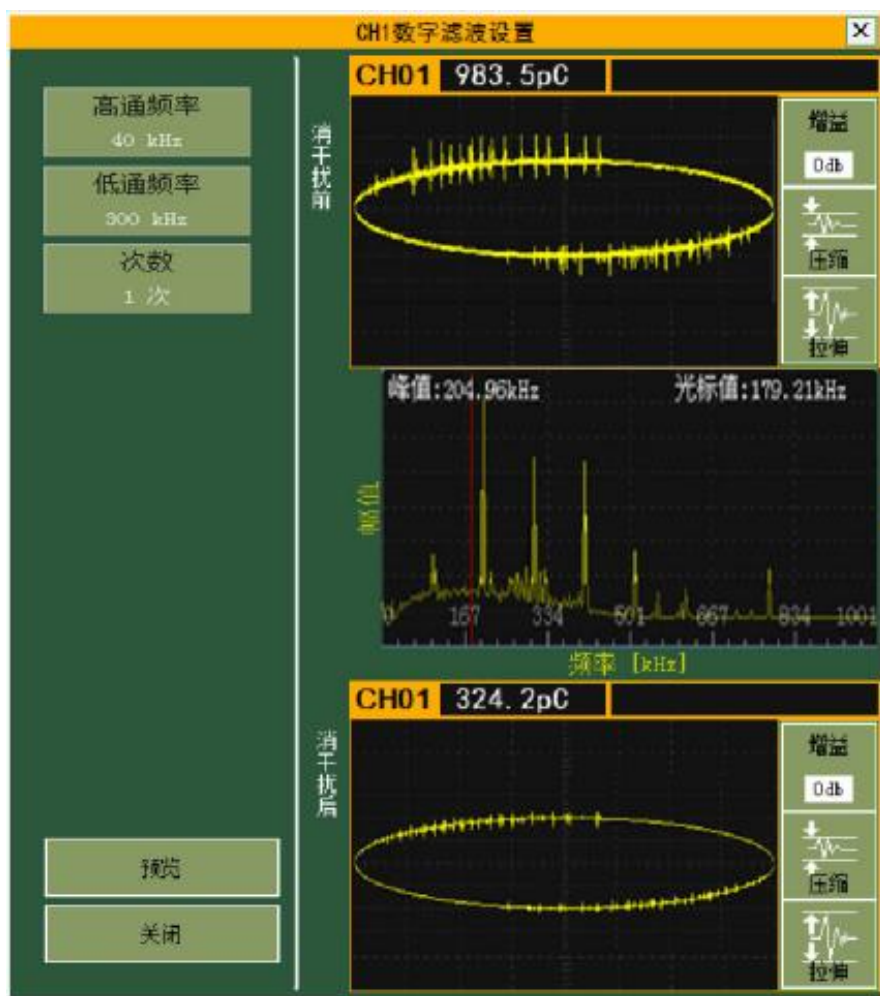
CH1数字滤波设置

高通频率
40 kHz

低通频率
300 kHz

次数
1 次

预览

关闭

消干扰前

CH01 983.5pC

增益
0db

压缩

拉伸

峰值:204.96kHz

光标值:179.21kHz

幅值

0 167 334 501 667 834 1001

频率 [kHz]

消干扰后

CH01 324.2pC

增益
0db

压缩

拉伸